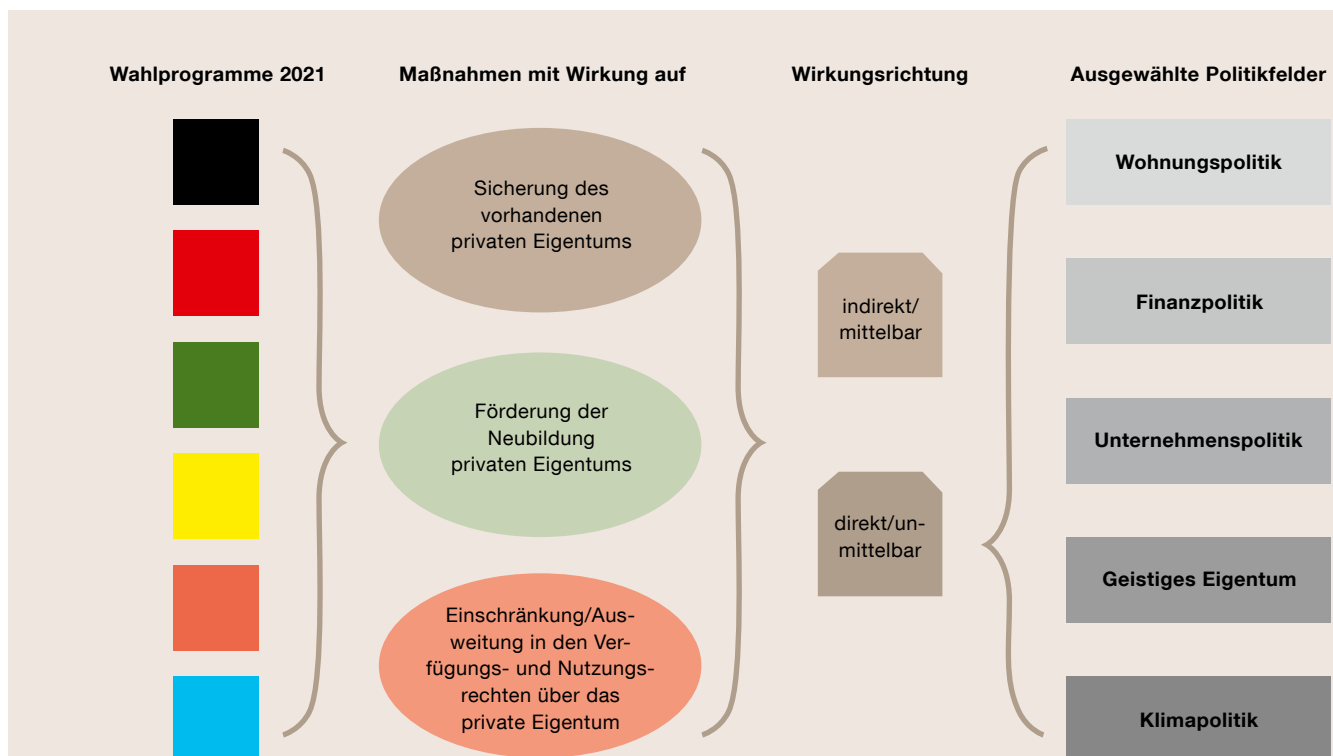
Wahlprogramme 2021

Maßnahmen mit Wirkung auf

Wirkungsrichtung

Ausgewählte Politikfelder

Sicherung des vorhandenen privaten Eigentums

Förderung der Neubildung privaten Eigentums

Einschränkung/Ausweitung in den Verfügungs- und Nutzungsrechten über das private Eigentum

indirekt/ mittelbar

direkt/unmittelbar

Wohnungspolitik

Finanzpolitik

Unternehmenspolitik

Geistiges Eigentum

Klimapolitik